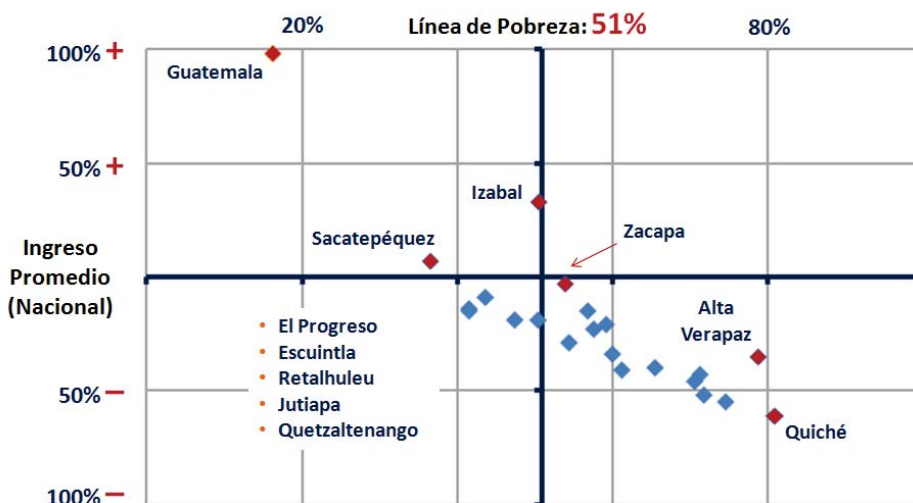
20%

Línea de Pobreza: 51%

80%

100% +

Guatemala

50% +

Izabal

Sacatepéquez

Zacapa

Ingreso Promedio (Nacional)

Alta Verapaz

• El Progreso
• Escuintla
• Retalhuleu
• Jutiapa
• Quetzaltenango

50% −

Quiché

100% −